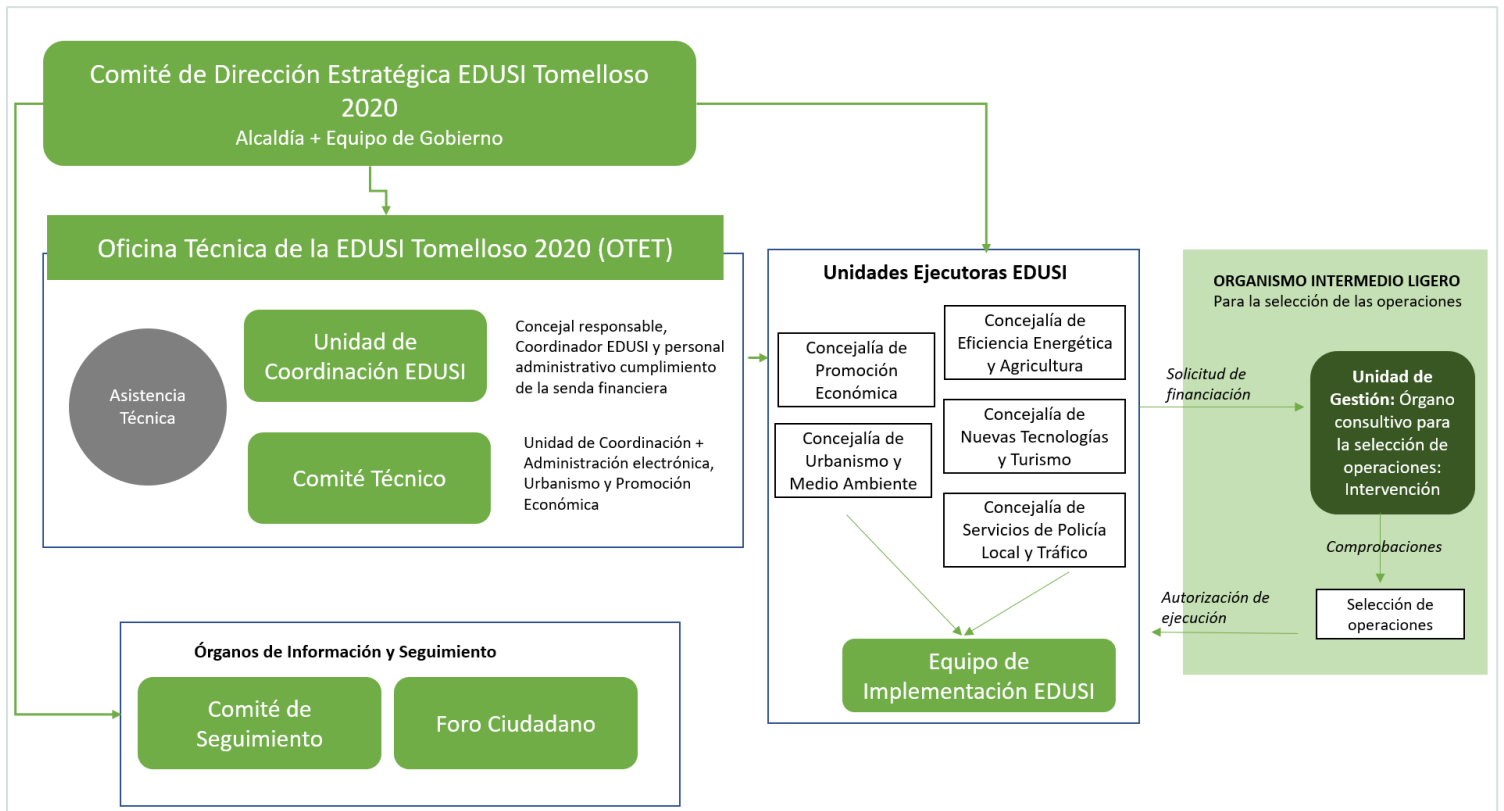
Comité de Dirección Estratégica EDUSI Tomelloso 2020
Alcaldía + Equipo de Gobierno

Oficina Técnica de la EDUSI Tomelloso 2020 (OTET)

Asistencia Técnica

Unidad de Coordinación EDUSI

Concejal responsable, Coordinador EDUSI y personal administrativo cumplimiento de la senda financiera

Comité Técnico

Unidad de Coordinación + Administración electrónica, Urbanismo y Promoción Económica

Unidades Ejecutoras EDUSI

Concejalía de Promoción Económica

Concejalía de Eficiencia Energética y Agricultura

Concejalía de Nuevas Tecnologías y Turismo

Concejalía de Urbanismo y Medio Ambiente

Concejalía de Servicios de Policía Local y Tráfico

Equipo de Implementación EDUSI

ORGANISMO INTERMEDIO LIGERO
Para la selección de las operaciones

Solicitud de financiación

Unidad de Gestión: Órgano consultivo para la selección de operaciones: Intervención

Comprobaciones

Selección de operaciones

Autorización de ejecución

Órganos de Información y Seguimiento

Comité de Seguimiento

Foro Ciudadano